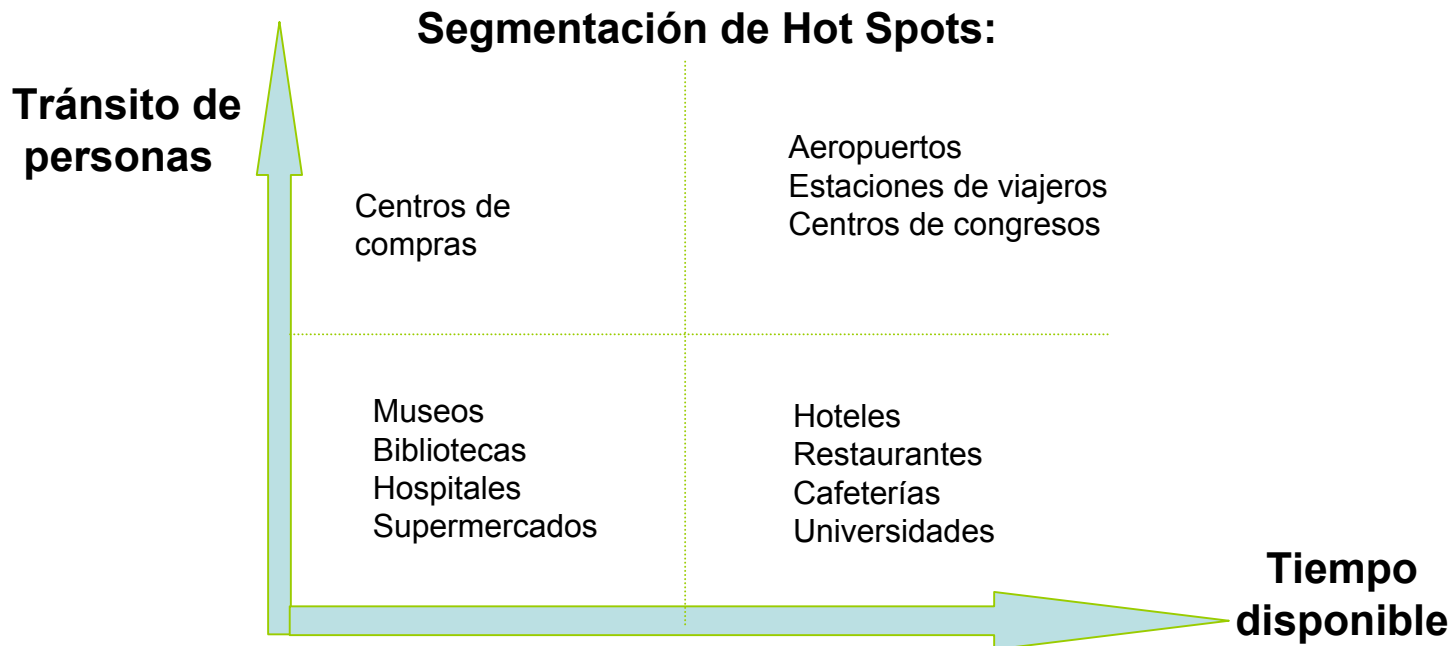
Segmentación de Hot Spots:

Tránsito de personas

Centros de compras

Aeropuertos
Estaciones de viajeros
Centros de congresos

Museos
Bibliotecas
Hospitales
Supermercados

Hoteles
Restaurantes
Cafeterías
Universidades

Tiempo disponible